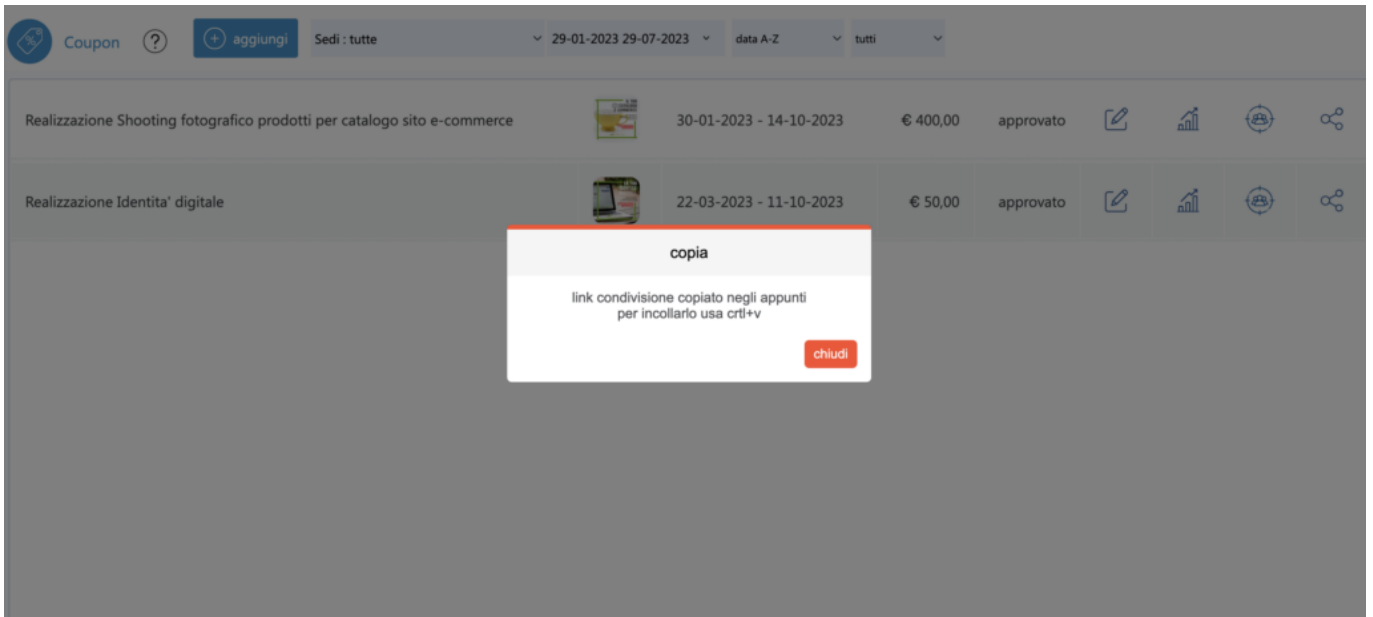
Coupon ? + aggiungi Sedi : tutte 29-01-2023 29-07-2023 data A-Z tutti

| | | | | |
|---|---|---|---|---|
| Realizzazione Shooting fotografico prodotti per catalogo sito e-commerce | | 30-01-2023 - 14-10-2023 | € 400,00 | approvato |
| Realizzazione Identita' digitale | | 22-03-2023 - 11-10-2023 | € 50,00 | approvato |

copia

link condivisione copiato negli appunti
per incollarlo usa crtl+v

chiudi